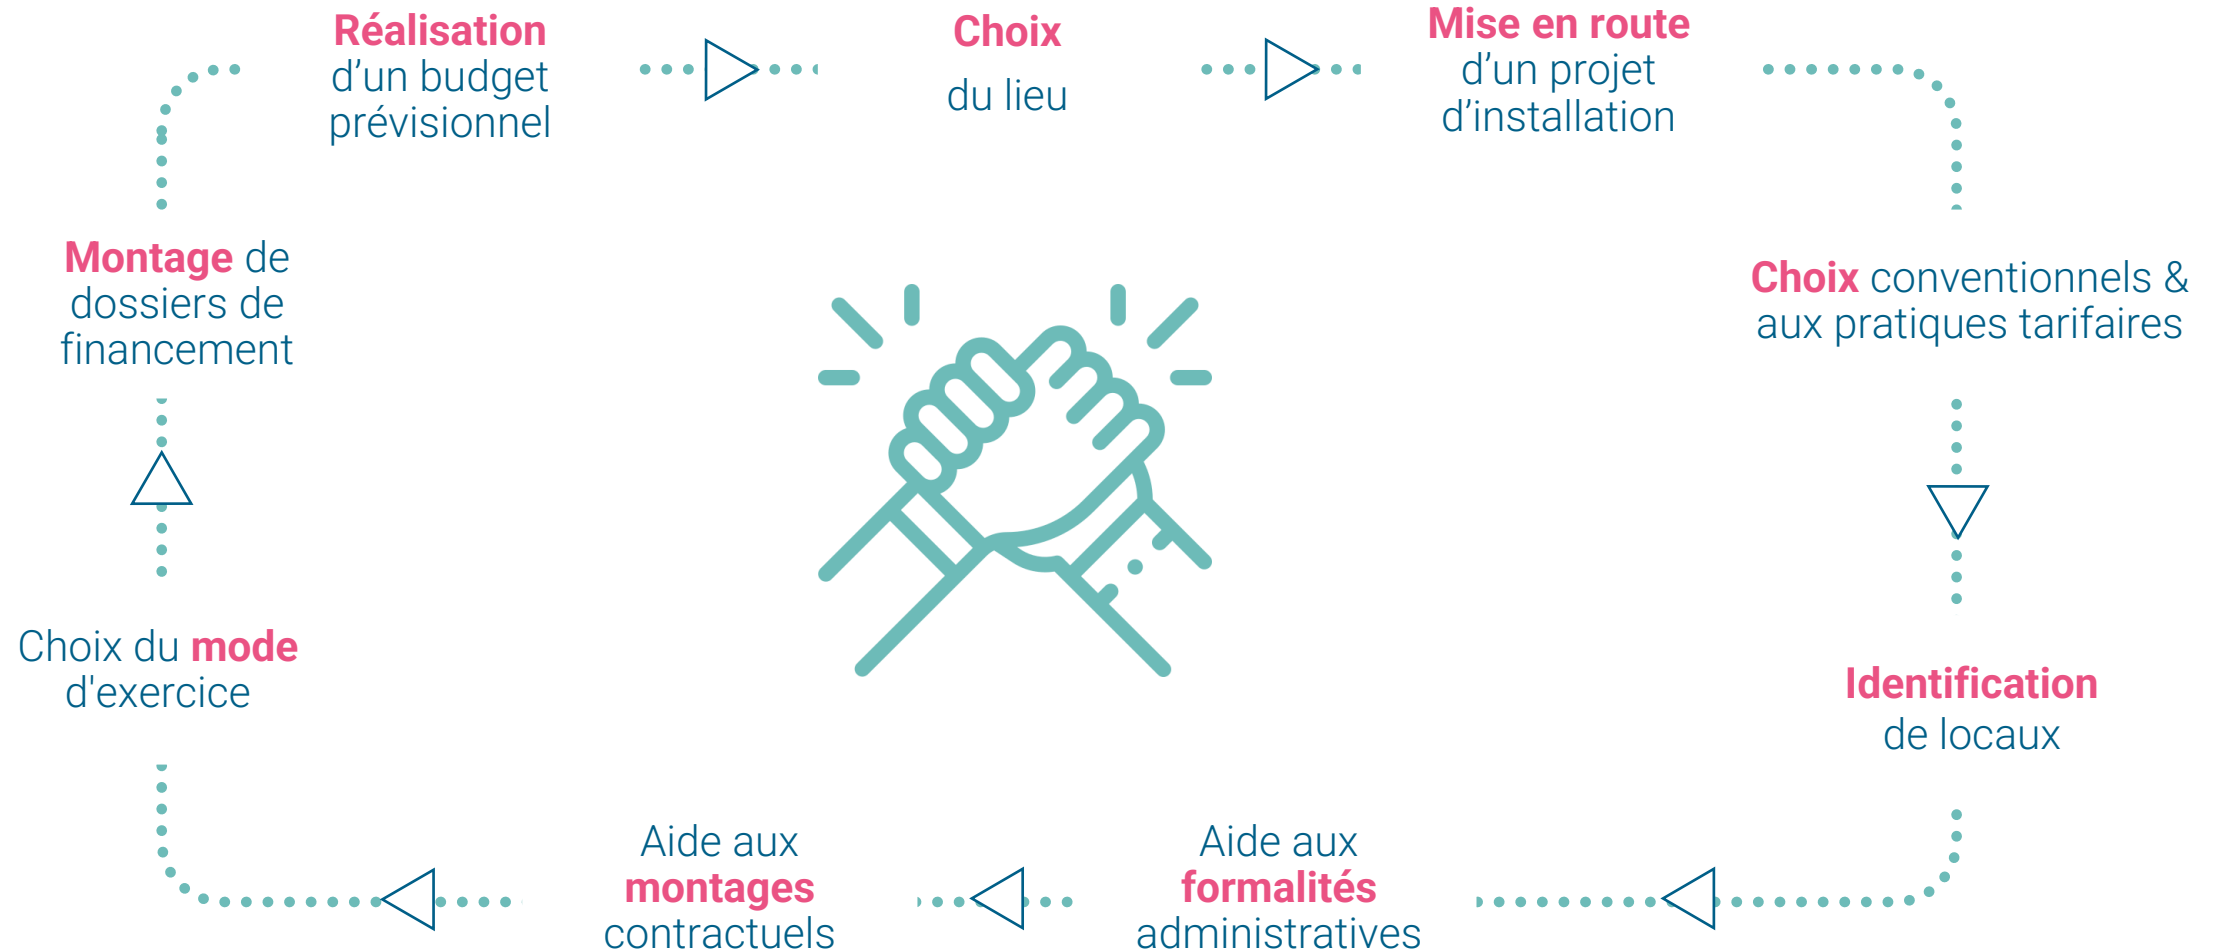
Réalisation d’un budget prévisionnel

Choix du lieu

Mise en route d’un projet d’installation

Choix conventionnels & aux pratiques tarifaires

Identification de locaux

Aide aux formalités administratives

Aide aux montages contractuels

Choix du mode d'exercice

Montage de dossiers de financement